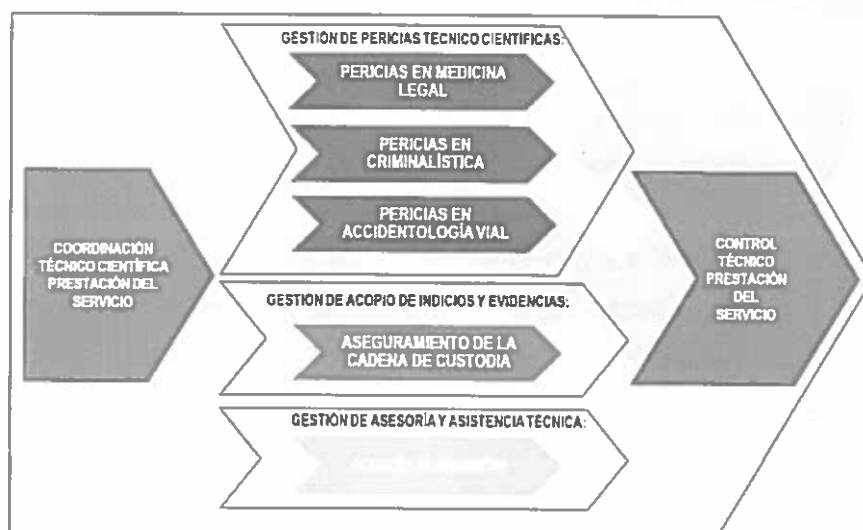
GESTIÓN DE PERICIAS TECNICO CIENTIFICAS:

PERICIAS EN MEDICINA LEGAL

PERICIAS EN CRIMINALÍSTICA

PERICIAS EN ACCIDENTOLOGÍA VIAL

COORDINACIÓN TÉCNICO CIENTÍFICA PRESTACIÓN DEL SERVICIO

GESTION DE ACOPIO DE INDICIOS Y EVIDENCIAS:

ASEGURAMIENTO DE LA CADENA DE CUSTODIA

GESTIÓN DE ASESORÍA Y ASISTENCIA TÉCNICA:

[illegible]

CONTROL TÉCNICO PRESTACIÓN DEL SERVICIO